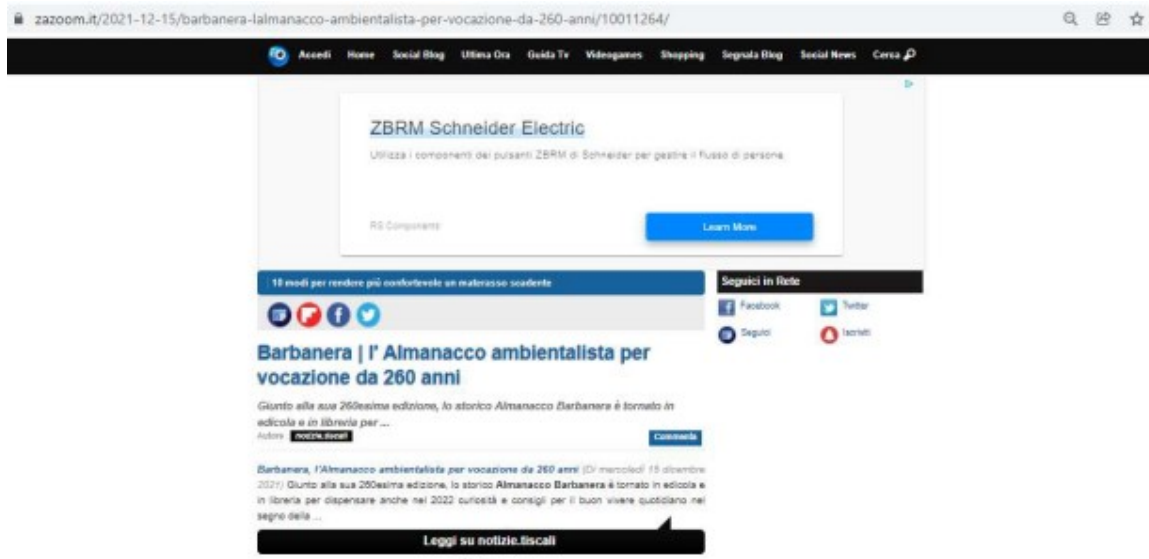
zazoom.it/2021-12-15/barbanera-lalmanacco-ambientalista-per-vocazione-da-260-anni/10011264/

Accedi Home Social Blog Ultima Ora Guida Tv Videogames Shopping Segnala Blog Social News Cerca

ZBRM Schneider Electric

Utilizza i componenti dei pulsanti ZBRM di Schneider per gestire il flusso di persone

RS Components

Learn More

10 modi per rendere più confortevole un materasso scadente

Seguici in Rete

Facebook Twitter

Seguici Iscriviti

Barbanera | l' Almanacco ambientalista per vocazione da 260 anni

Giunto alla sua 260esima edizione, lo storico Almanacco Barbanera è tornato in edicola e in libreria per ...

Autore notizie.tiscali

Commenta

Barbanera, l'Almanacco ambientalista per vocazione da 260 anni (Di mercoledì 15 dicembre 2021) Giunto alla sua 260esima edizione, lo storico Almanacco Barbanera è tornato in edicola e in libreria per dispensare anche nel 2022 curiosità e consigli per il buon vivere quotidiano nel segno della ...

Leggi su notizie.tiscali